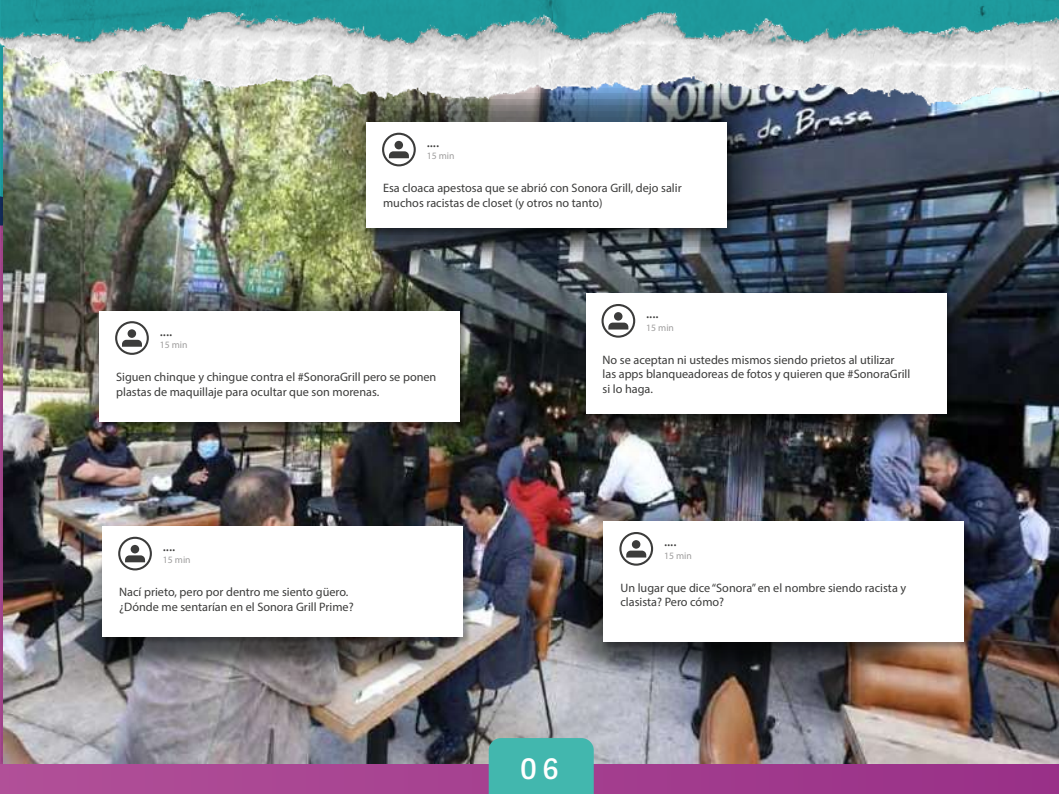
Sonora
de Brasa

....
15 min
Esa cloaca apestosa que se abrió con Sonora Grill, dejo salir muchos racistas de closet (y otros no tanto)

....
15 min
Siguen chinque y chingue contra el #SonoraGrill pero se ponen plastas de maquillaje para ocultar que son morenas.

....
15 min
No se aceptan ni ustedes mismos siendo prietos al utilizar las apps blanqueadoreas de fotos y quieren que #SonoraGrill si lo haga.

....
15 min
Nací prieto, pero por dentro me siento güero. ¿Dónde me sentarían en el Sonora Grill Prime?

....
15 min
Un lugar que dice "Sonora" en el nombre siendo racista y clasista? Pero cómo?

06